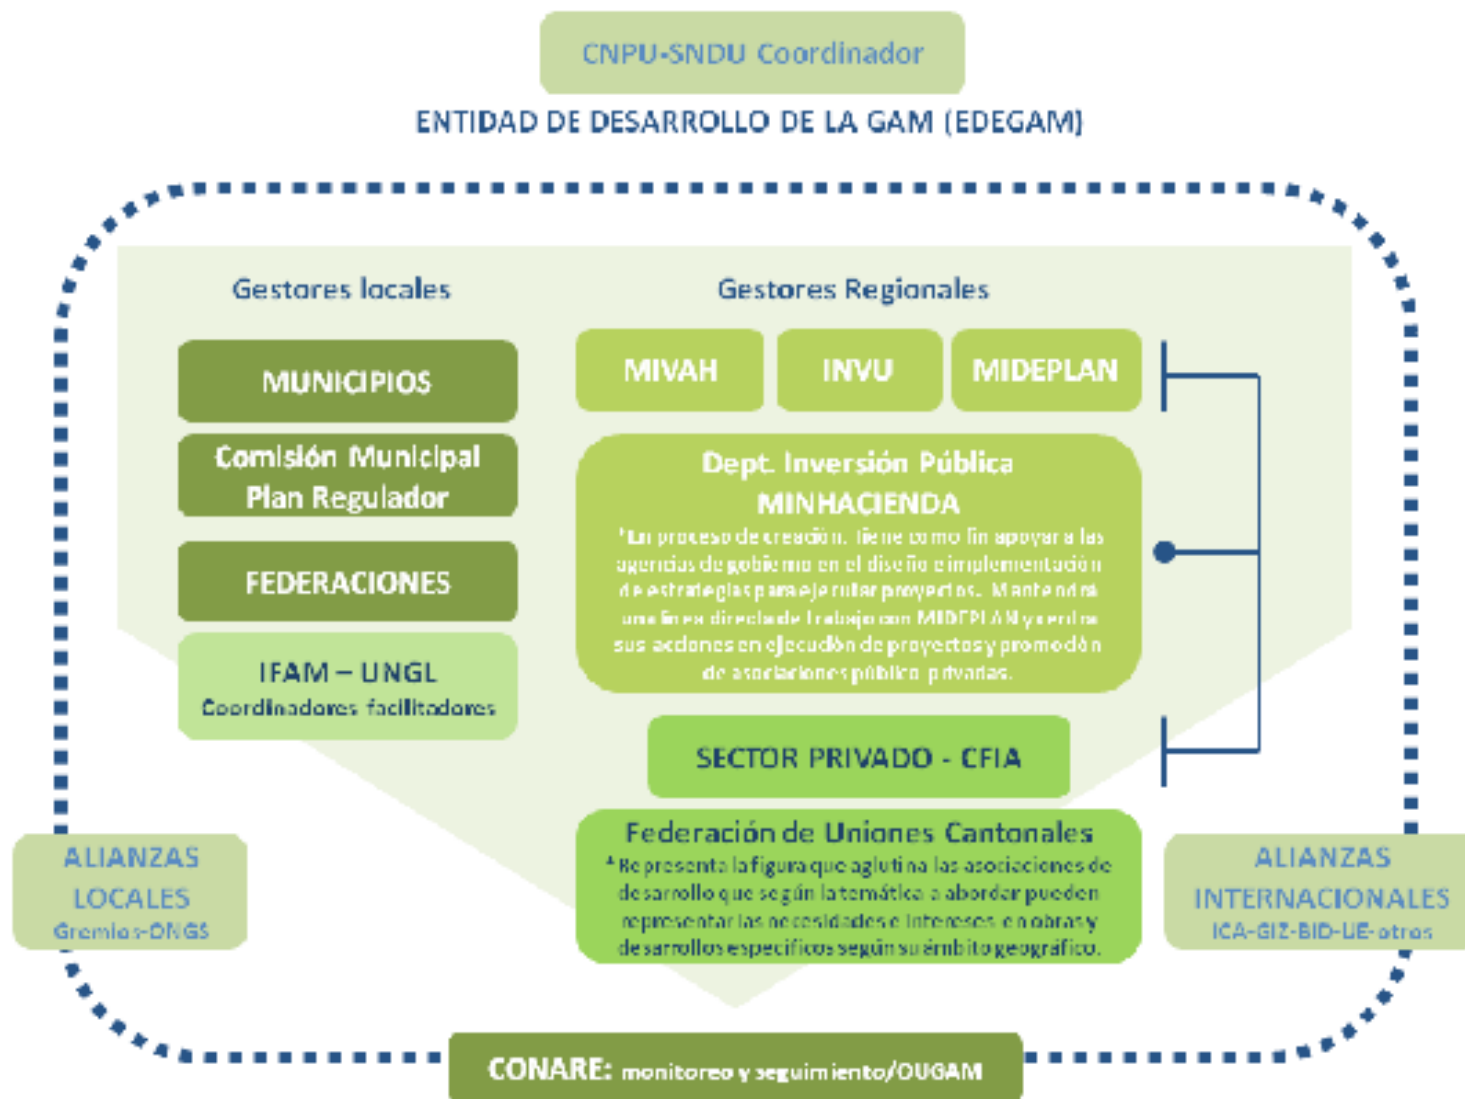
CNPU-SNDU Coordinador

ENTIDAD DE DESARROLLO DE LA GAM (EDEGAM)

Gestores locales

Gestores Regionales

MUNICIPIOS

Comisión Municipal Plan Regulador

FEDERACIONES

IFAM – UNGL
Coordinadores facilitadores

MIVAH

INVU

MIDEPLAN

Dept. Inversión Pública
MINHACIENDA
*En proceso de creación. Tiene como fin apoyar a las agencias de gobierno en el diseño e implementación de estrategias para ejecutar proyectos. Mantendrá una línea directa de trabajo con MIDEPLAN y entre sus acciones en ejecución de proyectos y promoción de asociaciones público privadas.

SECTOR PRIVADO - CFIA

Federación de Uniones Cantonales
* Representa la figura que aglutina las asociaciones de desarrollo que según la temática a abordar pueden representar las necesidades e intereses en obras y desarrollos especificos según su ámbito geográfico.

ALIANZAS LOCALES
Gremios-ONGS

ALIANZAS INTERNACIONALES
ICA-GIZ-BID-UE-otros

CONARE: monitoreo y seguimiento/OUGAM